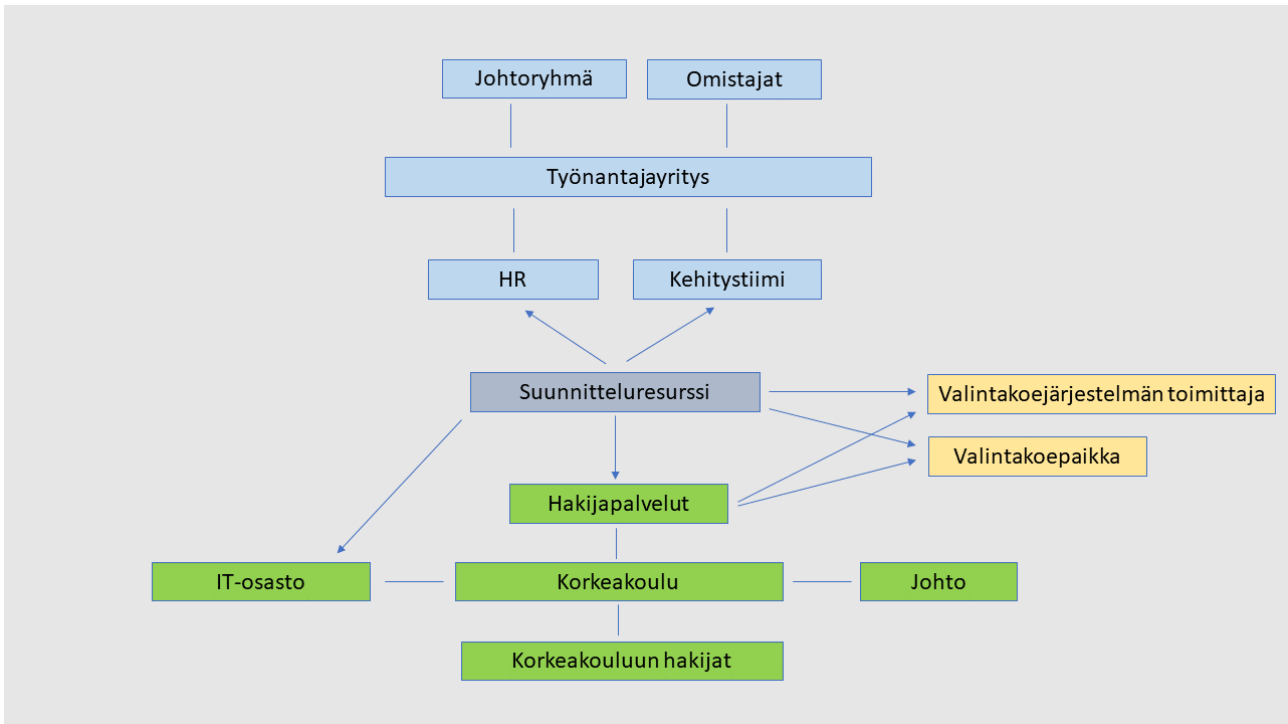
Johtoryhmä

Omistajat

Työnantajayritys

HR

Kehitystiimi

Suunnitteluresurssi

Valintakoejärjestelmän toimittaja

Valintakoepaikka

Hakijapalvelut

IT-osasto

Korkeakoulu

Johto

Korkeakouluun hakijat